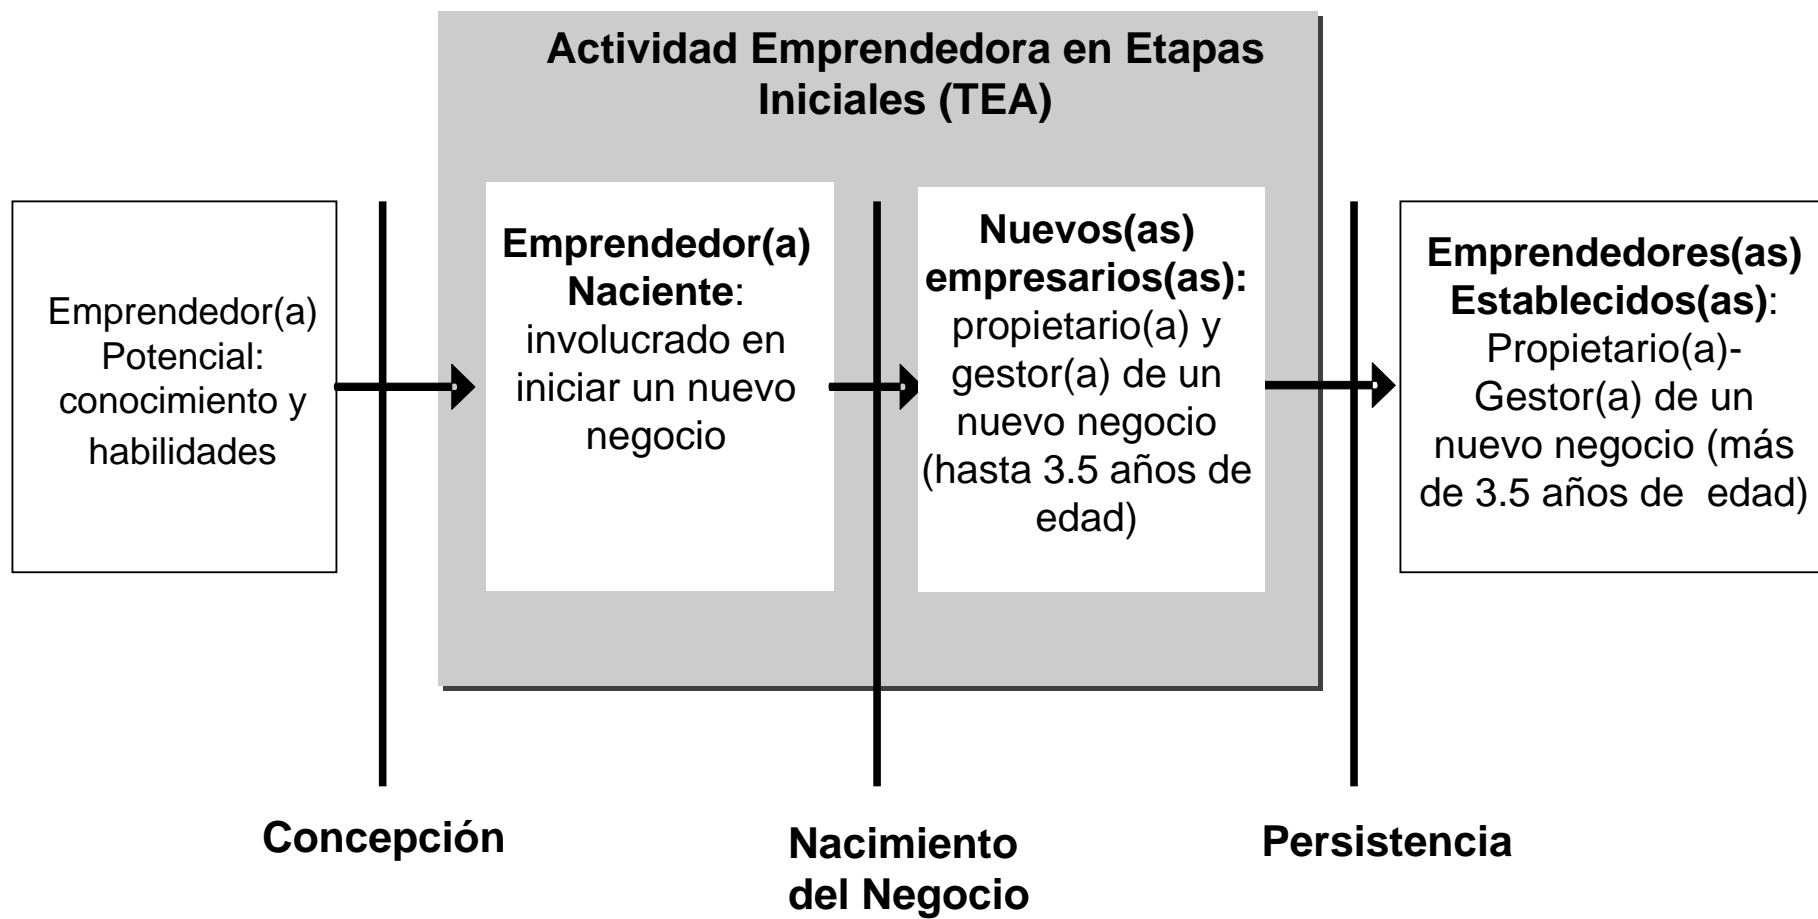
Actividad Emprendedora en Etapas Iniciales (TEA)

Emprendedor(a) Potencial: conocimiento y habilidades

Emprendedor(a) Naciente: involucrado en iniciar un nuevo negocio

Nuevos(as) empresarios(as): propietario(a) y gestor(a) de un nuevo negocio (hasta 3.5 años de edad)

Emprendedores(as) Establecidos(as): Propietario(a)-Gestor(a) de un nuevo negocio (más de 3.5 años de edad)

Concepción

Nacimiento del Negocio

Persistencia